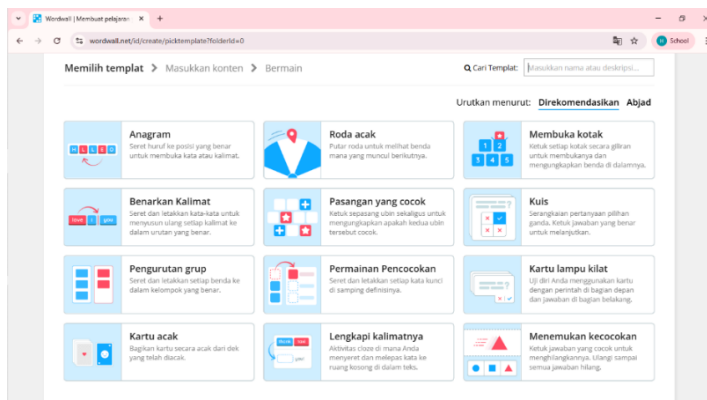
Wordwall | Membuat pelajaran ×
+
wordwall.net/id/create/picktemplate?folderId=0
School

Memilih templat > Masukkan konten > Bermain

Cari Templat: Masukkan nama atau deskripsi...

Urutkan menurut: Direkomendasikan Abjad

Anagram
Seret huruf ke posisi yang benar untuk membuka kata atau kalimat.

Roda acak
Putar roda untuk melihat benda mana yang muncul berikutnya.

Membuka kotak
Ketuk setiap kotak secara giliran untuk membukanya dan mengungkapkan benda di dalamnya.

Benarkan Kalimat
Seret dan letakkan kata-kata untuk menyusun ulang setiap kalimat ke dalam urutan yang benar.

Pasangan yang cocok
Ketuk sepasang ubin sekaligus untuk mengungkapkan apakah kedua ubin tersebut cocok.

Kuis
Serangkaian pertanyaan pilihan ganda. Ketuk jawaban yang benar untuk melanjutkan.

Pengurutan grup
Seret dan letakkan setiap benda ke dalam kelompok yang benar.

Permainan Pencocokan
Seret dan letakkan setiap kata kunci di samping definisinya.

Kartu lampu kilat
Uji diri Anda menggunakan kartu dengan perintah di bagian depan dan jawaban di bagian belakang.

Kartu acak
Bagikan kartu secara acak dari dek yang telah diacak.

Lengkapi kalimatnya
Aktivitas cloze di mana Anda menyeret dan melepas kata ke ruang kosong di dalam teks.

Menemukan kecocokan
Ketuk jawaban yang cocok untuk menghilangkannya. Ulangi sampai semua jawaban hilang.